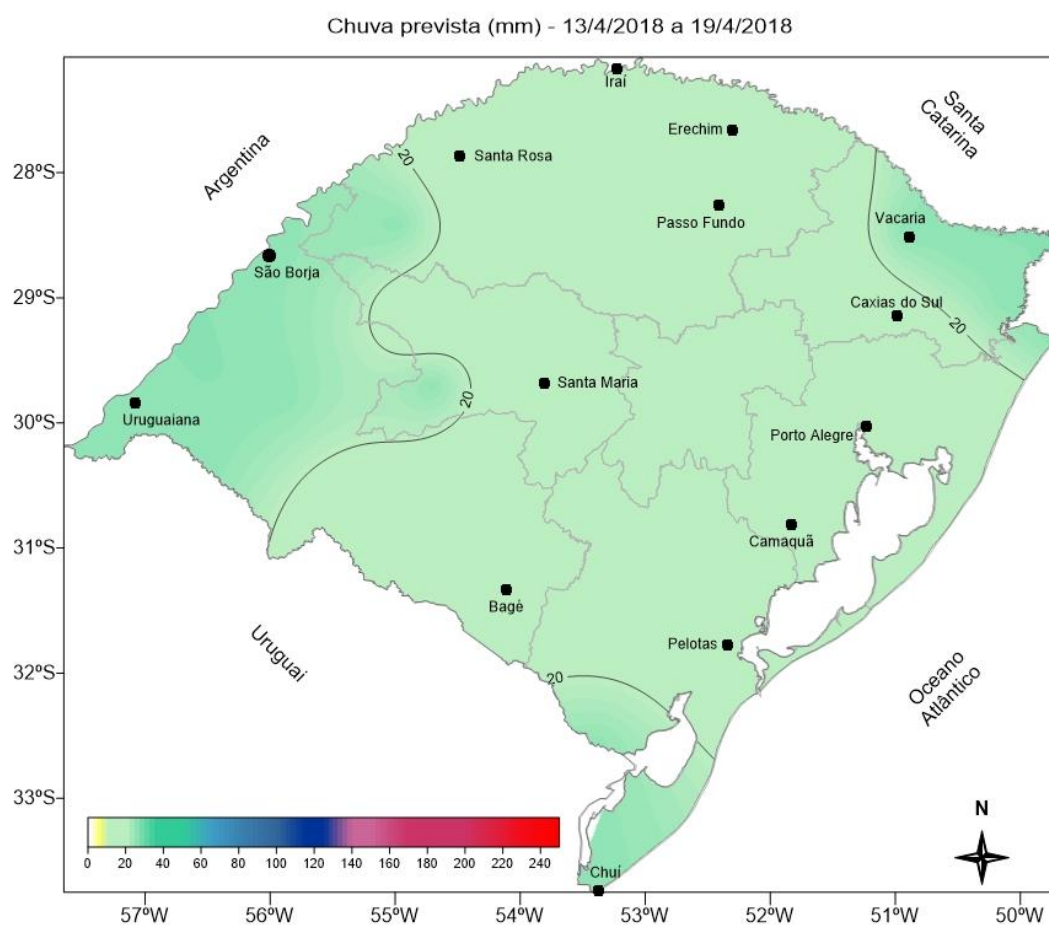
Chuva prevista (mm) - 13/4/2018 a 19/4/2018

28ºS-
29ºS-
30ºS-
31ºS-
32ºS-
33ºS-

Argentina
Santa Catarina
Uruguai
Oceano Atlântico

Iraí
Erechim
Santa Rosa
Passo Fundo
Vacaria
São Borja
Caxias do Sul
Santa Maria
Uruguaiana
Porto Alegre
Camaquã
Bagé
Pelotas
Chuí

20
20
20
20

N

0 20 40 60 80 100 120 140 160 180 200 220 240

57ºW 56ºW 55ºW 54ºW 53ºW 52ºW 51ºW 50ºW